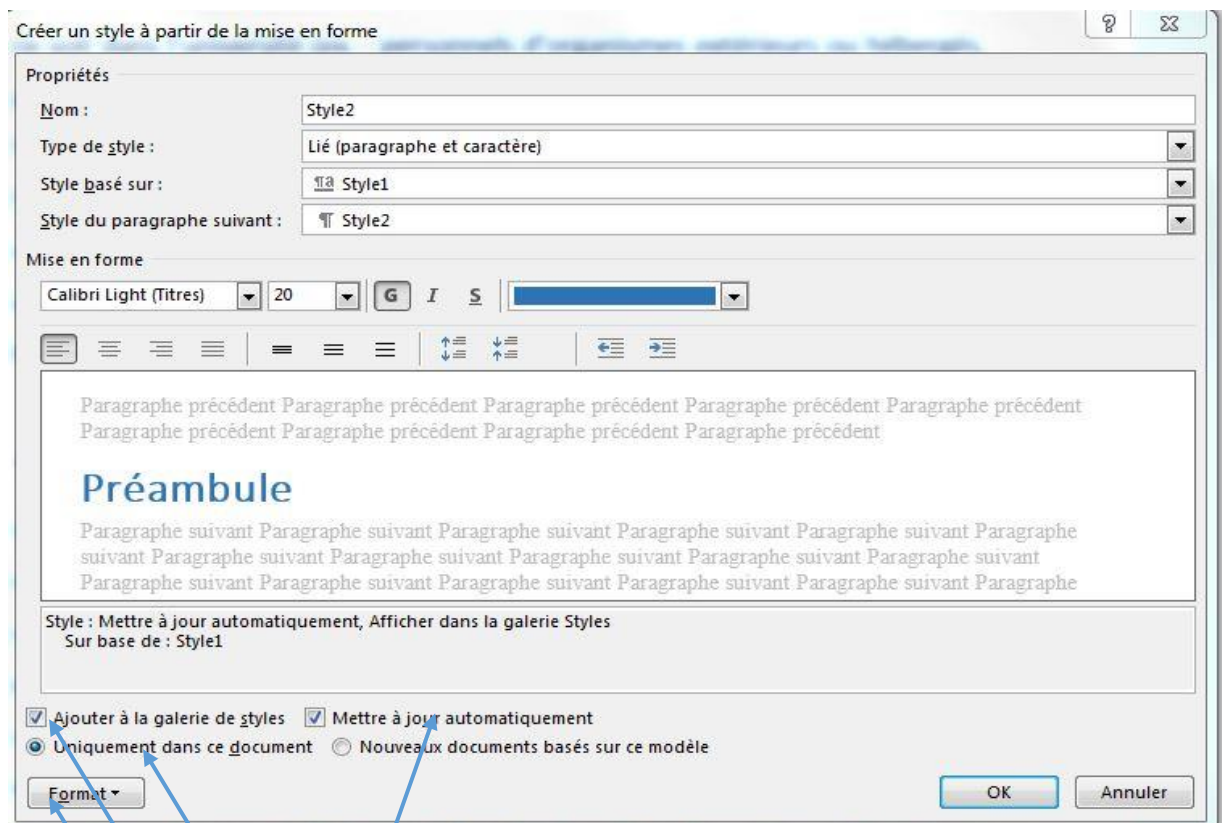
Créer un style à partir de la mise en forme

Propriétés

Nom : Style2

Type de style : Lié (paragraphe et caractère)

Style basé sur : Style1

Style du paragraphe suivant : Style2

Mise en forme

Calibri Light (Titres) 20 G I S

Paragraphe précédent Paragraphe précédent Paragraphe précédent Paragraphe précédent Paragraphe précédent Paragraphe précédent Paragraphe précédent Paragraphe précédent Paragraphe précédent

Préambule

Paragraphe suivant Paragraphe suivant Paragraphe suivant Paragraphe suivant Paragraphe suivant Paragraphe suivant Paragraphe suivant Paragraphe suivant Paragraphe suivant Paragraphe suivant Paragraphe suivant Paragraphe suivant Paragraphe suivant Paragraphe suivant Paragraphe suivant Paragraphe

Style : Mettre à jour automatiquement, Afficher dans la galerie Styles
Sur base de : Style1

Ajouter à la galerie de styles Mettre à jour automatiquement

Uniquement dans ce document Nouveaux documents basés sur ce modèle

Format OK Annuler